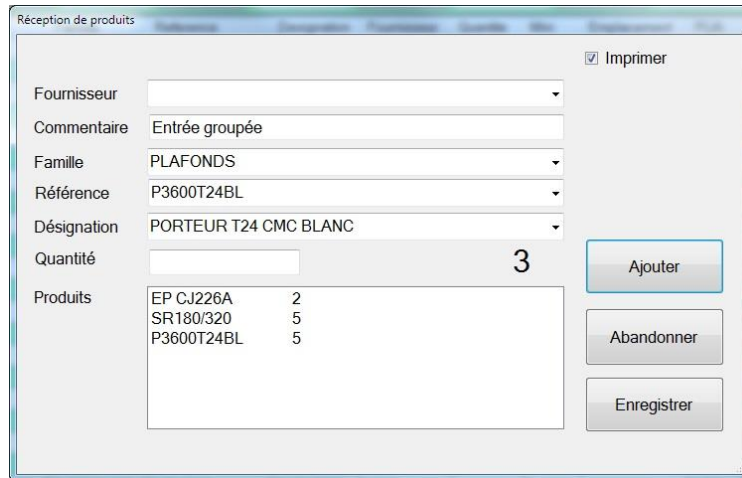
Réception de produits

Imprimer

Fournisseur

Commentaire Entrée groupée

Famille PLAFONDS

Référence P3600T24BL

Désignation PORTEUR T24 CMC BLANC

Quantité

3

Ajouter

Produits

| | |
|---|---|
| EP CJ226A | 2 |
| SR180/320 | 5 |
| P3600T24BL | 5 |

Abandonner

Enregistrer